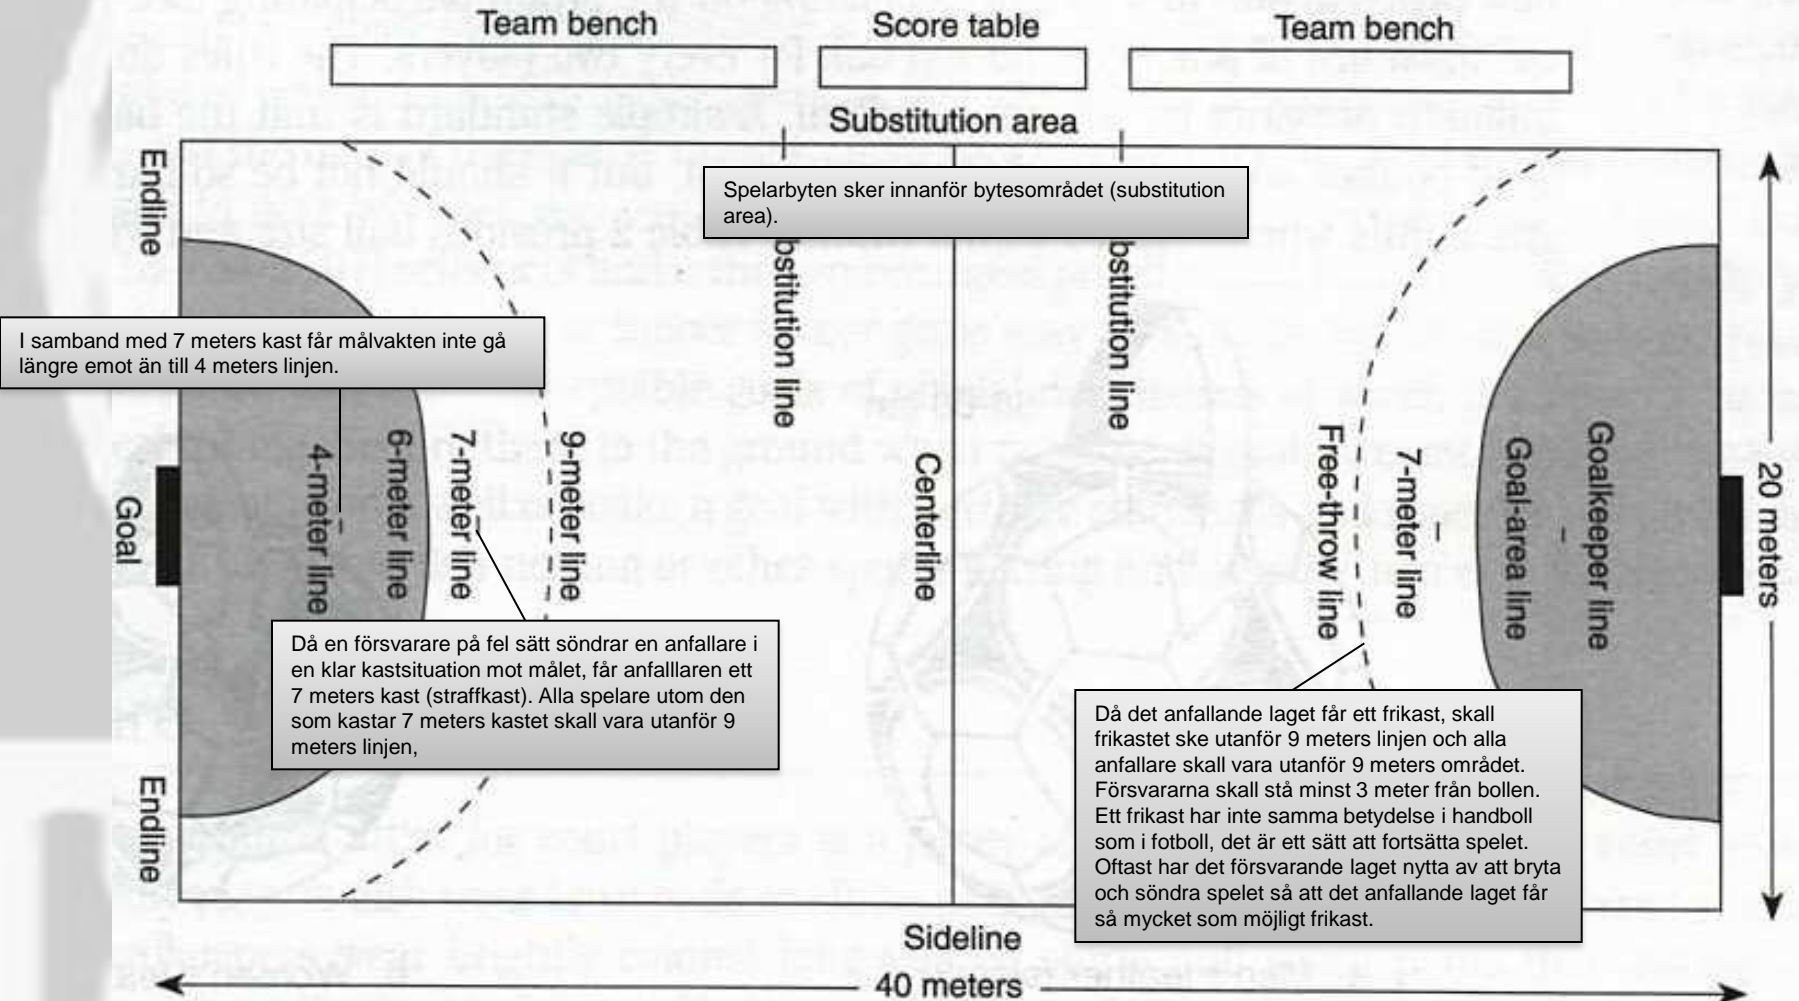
Team bench

Score table

Team bench

Substitution area

Endline

Spelarbyten sker innanför bytesområdet (substitution area).

bstitution line

bstitution line

I samband med 7 meters kast får målvakten inte gå längre emot än till 4 meters linjen.

Goal

4-meter line

6-meter line

7-meter line

9-meter line

Centerline

Free-throw line

7-meter line

Goal-area line

Goalkeeper line

20 meters

Då en försvarare på fel sätt söndrar en anfallare i en klar kastsituation mot målet, får anfalllaren ett 7 meters kast (straffkast). Alla spelare utom den som kastar 7 meters kastet skall vara utanför 9 meters linjen,

Då det anfallande laget får ett frikast, skall frikastet ske utanför 9 meters linjen och alla anfallare skall vara utanför 9 meters området. Försvararna skall stå minst 3 meter från bollen. Ett frikast har inte samma betydelse i handboll som i fotboll, det är ett sätt att fortsätta spelet. Oftast har det försvarande laget nytta av att bryta och söndra spelet så att det anfallande laget får så mycket som möjligt frikast.

Endline

Sideline

40 meters